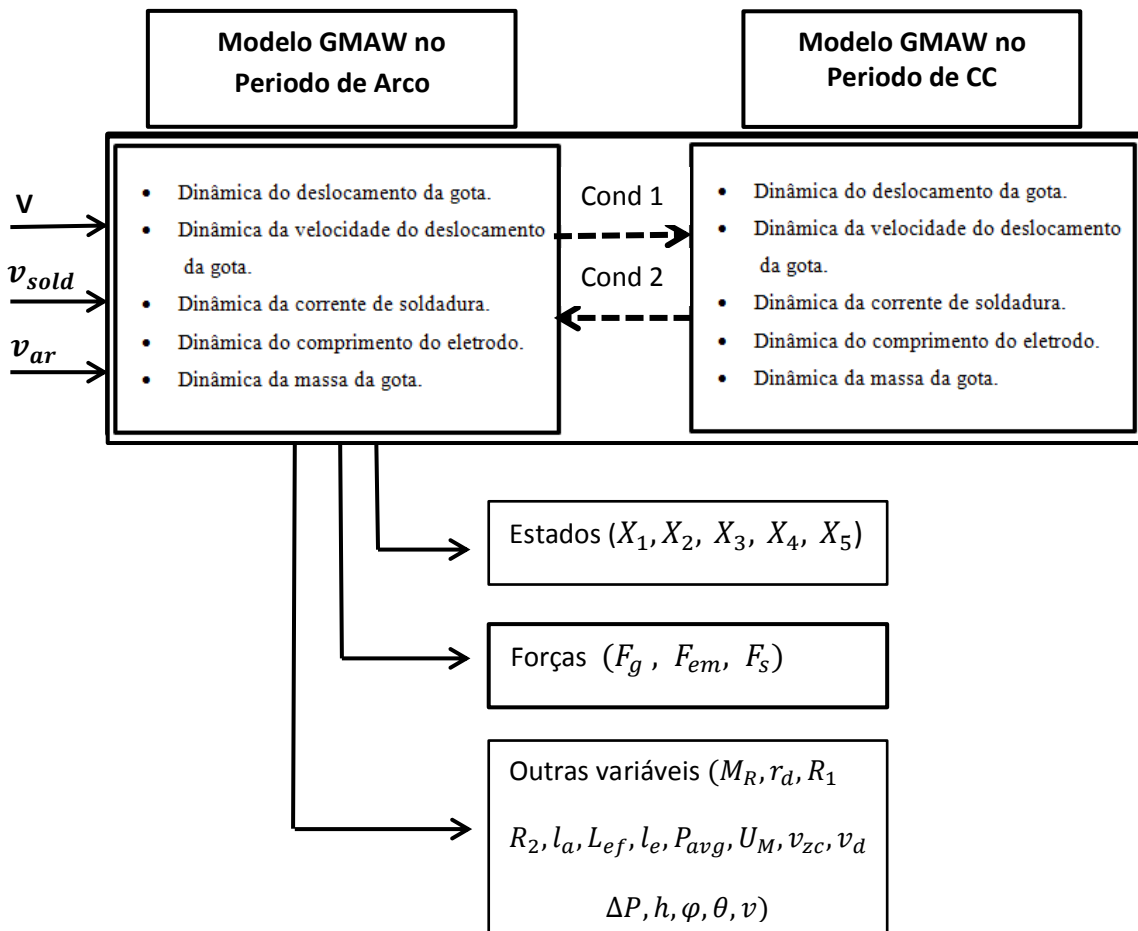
Modelo GMAW no Periodo de Arco

Modelo GMAW no Periodo de CC

V

$v_{sold}$

$v_{ar}$

- Dinâmica do deslocamento da gota.
- Dinâmica da velocidade do deslocamento da gota.
- Dinâmica da corrente de soldadura.
- Dinâmica do comprimento do eletrodo.
- Dinâmica da massa da gota.

Cond 1

Cond 2

- Dinâmica do deslocamento da gota.
- Dinâmica da velocidade do deslocamento da gota.
- Dinâmica da corrente de soldadura.
- Dinâmica do comprimento do eletrodo.
- Dinâmica da massa da gota.

Estados ($X_1, X_2, X_3, X_4, X_5$)

Forças ($F_g$ , $F_{em}$, $F_s$)

Outras variáveis ($M_R, r_d, R_1$ $R_2, l_a, L_{ef}, l_e, P_{avg}, U_M, v_{zc}, v_d$ $\Delta P, h, \varphi, \theta, v$)